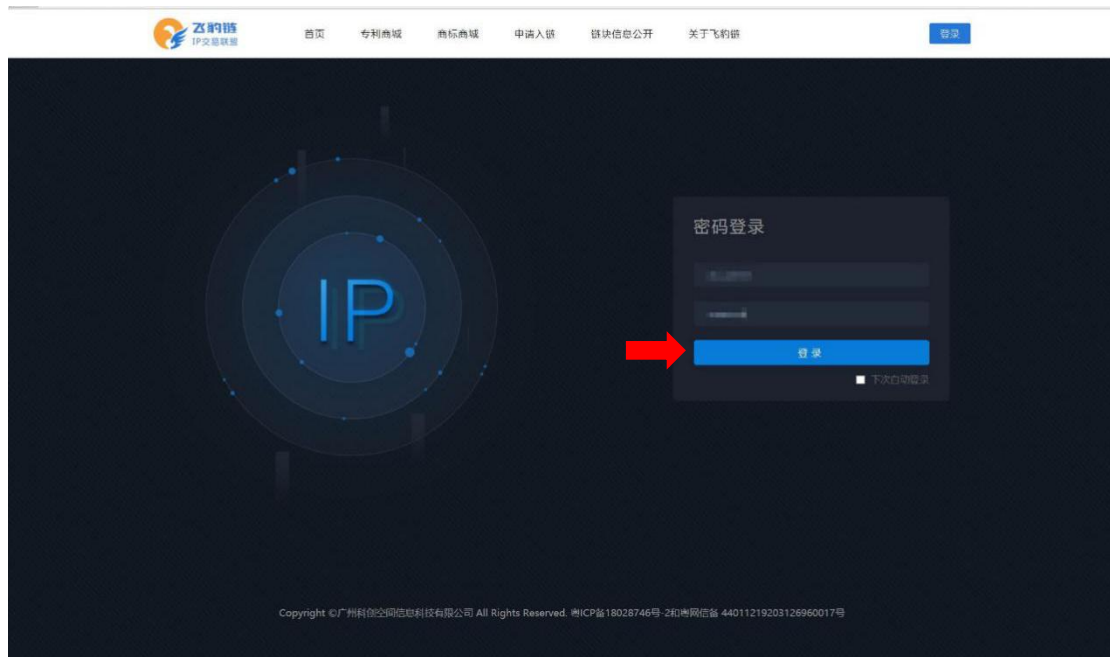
飞豹链
IP交易联盟

首页 专利商城 商标商城 申请入链 链块信息公开 关于飞豹链

登录

IP

密码登录

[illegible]

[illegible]

登录

下次自动登录

Copyright ©广州科创空间信息科技有限公司 All Rights Reserved. 粤ICP备18028746号-2粤网信备 44011219203126960017号